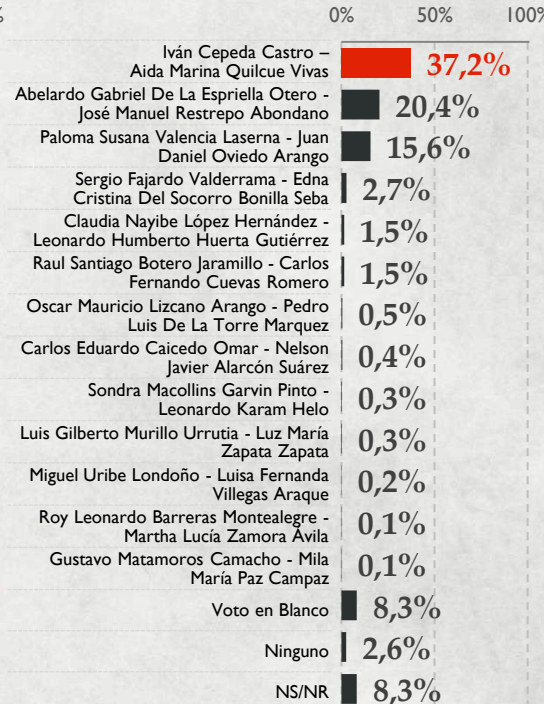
% 0% 50% 100%

| Candidato | % |
|---|---|
| Iván Cepeda Castro – Aida Marina Quilcue Vivas | 37,2% |
| Abelardo Gabriel De La Espriella Otero - José Manuel Restrepo Abondano | 20,4% |
| Paloma Susana Valencia Laserna - Juan Daniel Oviedo Arango | 15,6% |
| Sergio Fajardo Valderrama - Edna Cristina Del Socorro Bonilla Seba | 2,7% |
| Claudia Nayibe López Hernández - Leonardo Humberto Huerta Gutiérrez | 1,5% |
| Raul Santiago Botero Jaramillo - Carlos Fernando Cuevas Romero | 1,5% |
| Oscar Mauricio Lizcano Arango - Pedro Luis De La Torre Marquez | 0,5% |
| Carlos Eduardo Caicedo Omar - Nelson Javier Alarcón Suárez | 0,4% |
| Sondra Macollins Garvin Pinto - Leonardo Karam Helo | 0,3% |
| Luis Gilberto Murillo Urrutia - Luz María Zapata Zapata | 0,3% |
| Miguel Uribe Londoño - Luisa Fernanda Villegas Araque | 0,2% |
| Roy Leonardo Barreras Montealegre - Martha Lucía Zamora Avila | 0,1% |
| Gustavo Matamoros Camacho - Mila María Paz Campaz | 0,1% |
| Voto en Blanco | 8,3% |
| Ninguno | 2,6% |
| NS/NR | 8,3% |